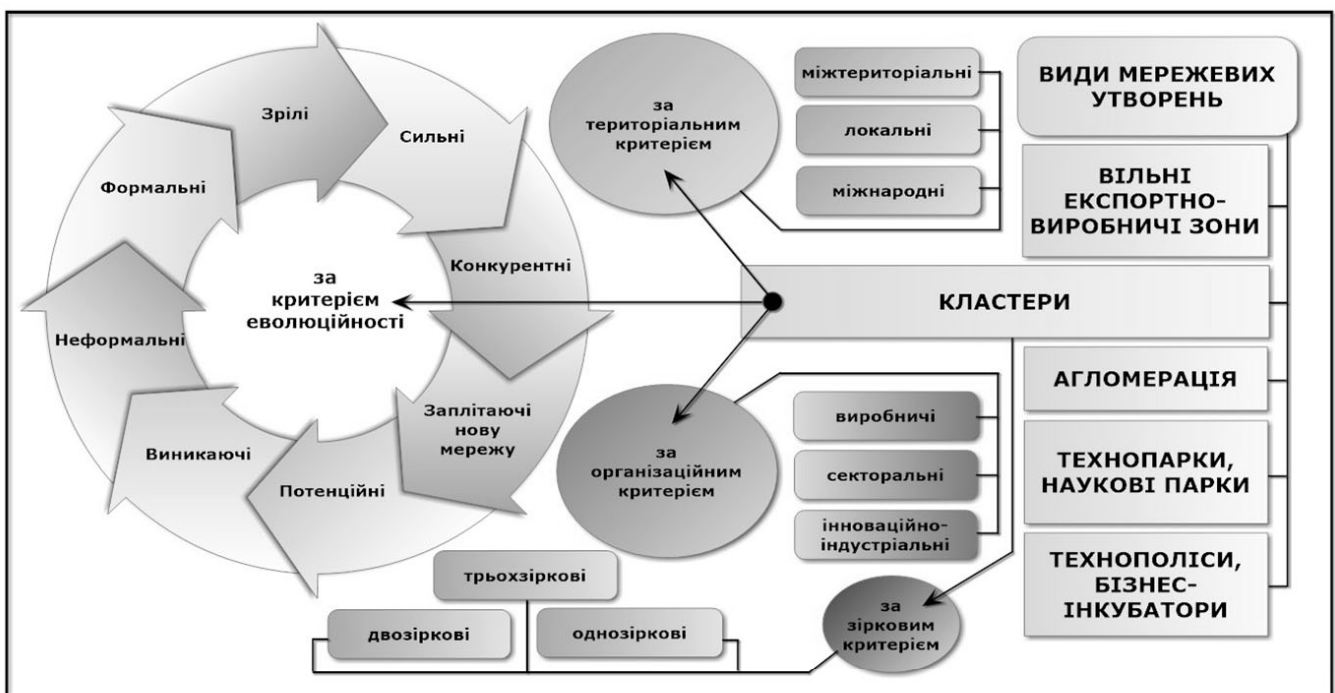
ВИДИ МЕРЕЖЕВИХ УТВОРЕНЬ

ВІЛЬНІ ЕКСПОРТНО-ВИРОБНИЧІ ЗОНИ

КЛАСТЕРИ

АГЛОМЕРАЦІЯ

ТЕХНОПАРКИ, НАУКОВІ ПАРКИ

ТЕХНОПОЛІСИ, БІЗНЕС-ІНКУБАТОРИ

за територіальним критерієм

міжтериторіальні

локальні

міжнародні

за організаційним критерієм

виробничі

секторальні

інноваційно-індустріальні

за зірковим критерієм

трьохзіркові

двозіркові

однозіркові

за критерієм еволюційності

Зрілі

Сильні

Конкурентні

Заплітаючі нову мережу

Потенційні

Виникаючі

Неформальні

Формальні